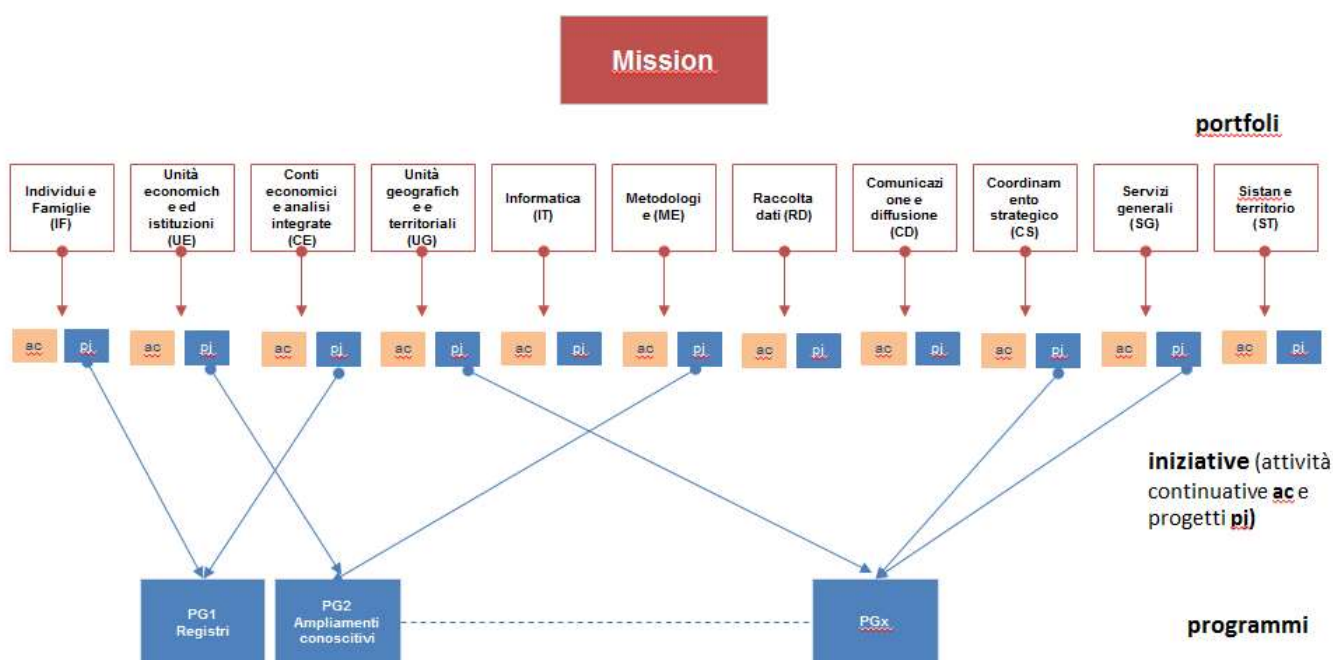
Mission

portfoli

Individui e Famiglie (IF)

Unità economiche ed istituzioni (UE)

Conti economici e analisi integrate (CE)

Unità geografiche e territoriali (UG)

Informatica (IT)

Metodologie (ME)

Raccolta dati (RD)

Comunicazione e diffusione (CD)

Coordinamento strategico (CS)

Servizi generali (SG)

Sistan e territorio (ST)

ac pj ac pj ac pj ac pj ac pj ac pj ac pj ac pj ac pj ac pj ac pj

**iniziative** (attività continuative **ac** e progetti **pj**)

PG1 Registri

PG2 Ampliamenti conoscitivi

PGx

programmi